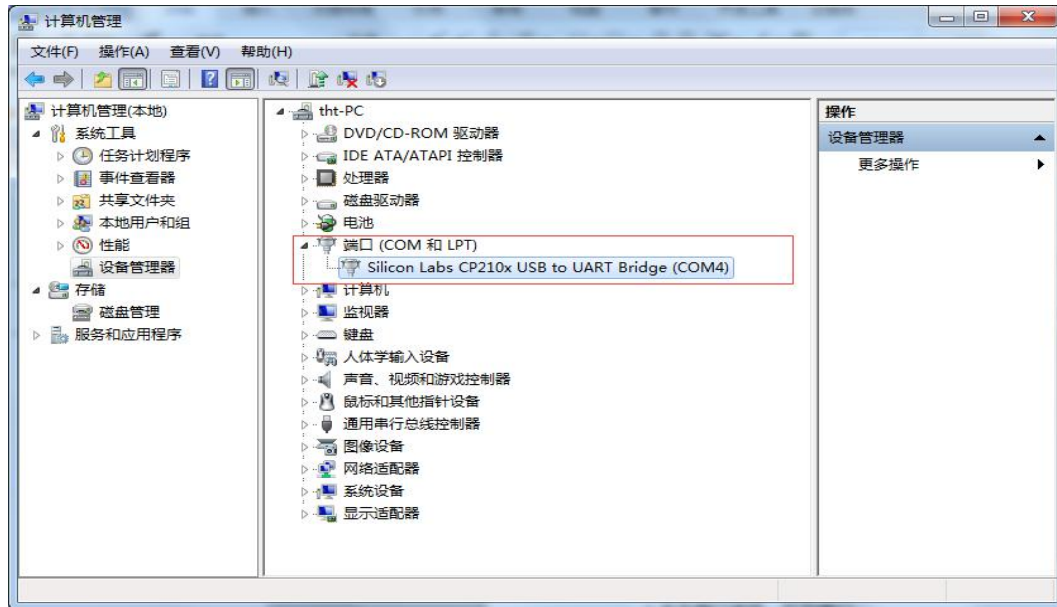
计算机管理

文件(F) 操作(A) 查看(V) 帮助(H)

计算机管理(本地)
系统工具
任务计划程序
事件查看器
共享文件夹
本地用户和组
性能
设备管理器
存储
磁盘管理
服务和应用程序

tht-PC
DVD/CD-ROM 驱动器
IDE ATA/ATAPI 控制器
处理器
磁盘驱动器
电池
端口 (COM 和 LPT)
Silicon Labs CP210x USB to UART Bridge (COM4)
计算机
监视器
键盘
人体学输入设备
声音、视频和游戏控制器
鼠标和其他指针设备
通用串行总线控制器
图像设备
网络适配器
系统设备
显示适配器

操作
设备管理器
更多操作